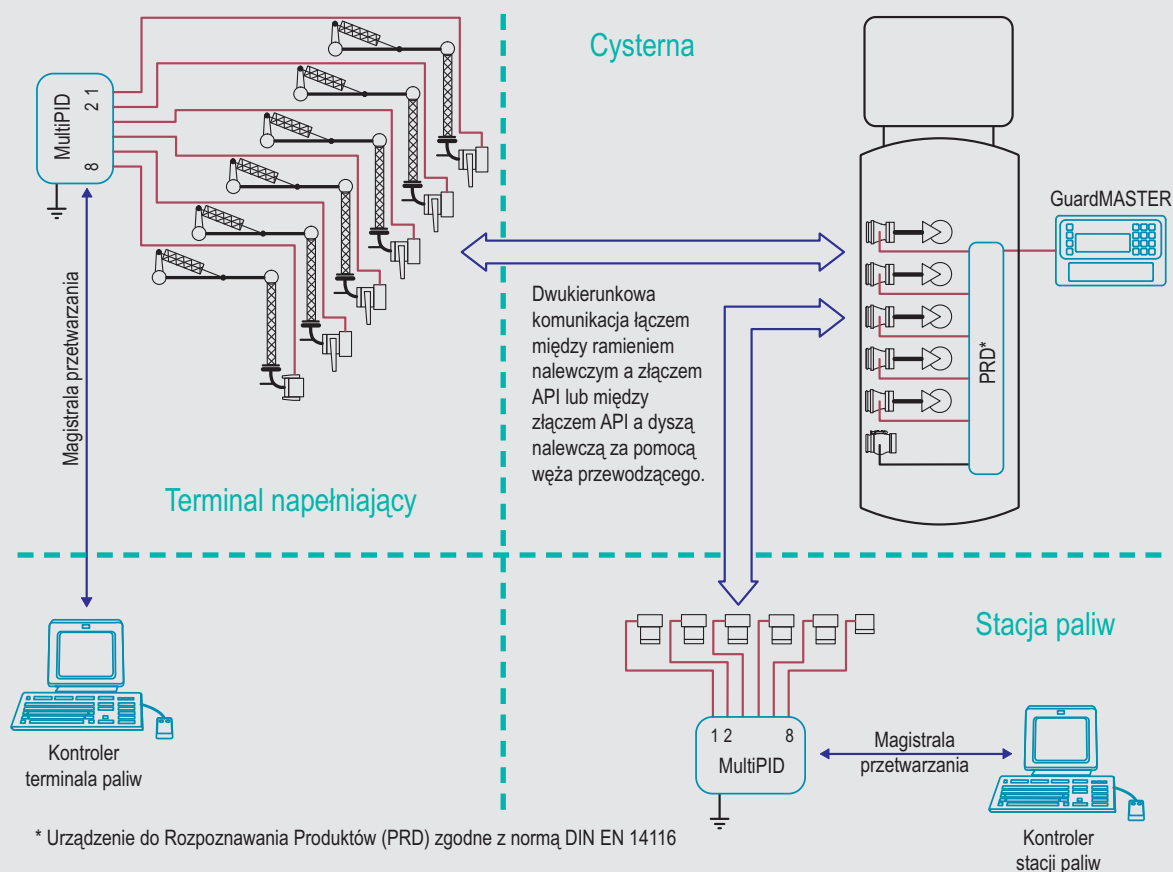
MultiPID
2 1
8

Magistrala przetwarzania

Terminal napełniający

Kontroler terminala paliw

Cysterna

GuardMASTER

PRD*

Dwukierunkowa komunikacja łączem między ramieniem nalewczym a złączem API lub między złączem API a dyszą nalewczą za pomocą węża przewodzącego.

Stacja paliw

1 2
8
MultiPID

Magistrala przetwarzania

Kontroler stacji paliw

* Urządzenie do Rozpoznawania Produktów (PRD) zgodne z normą DIN EN 14116